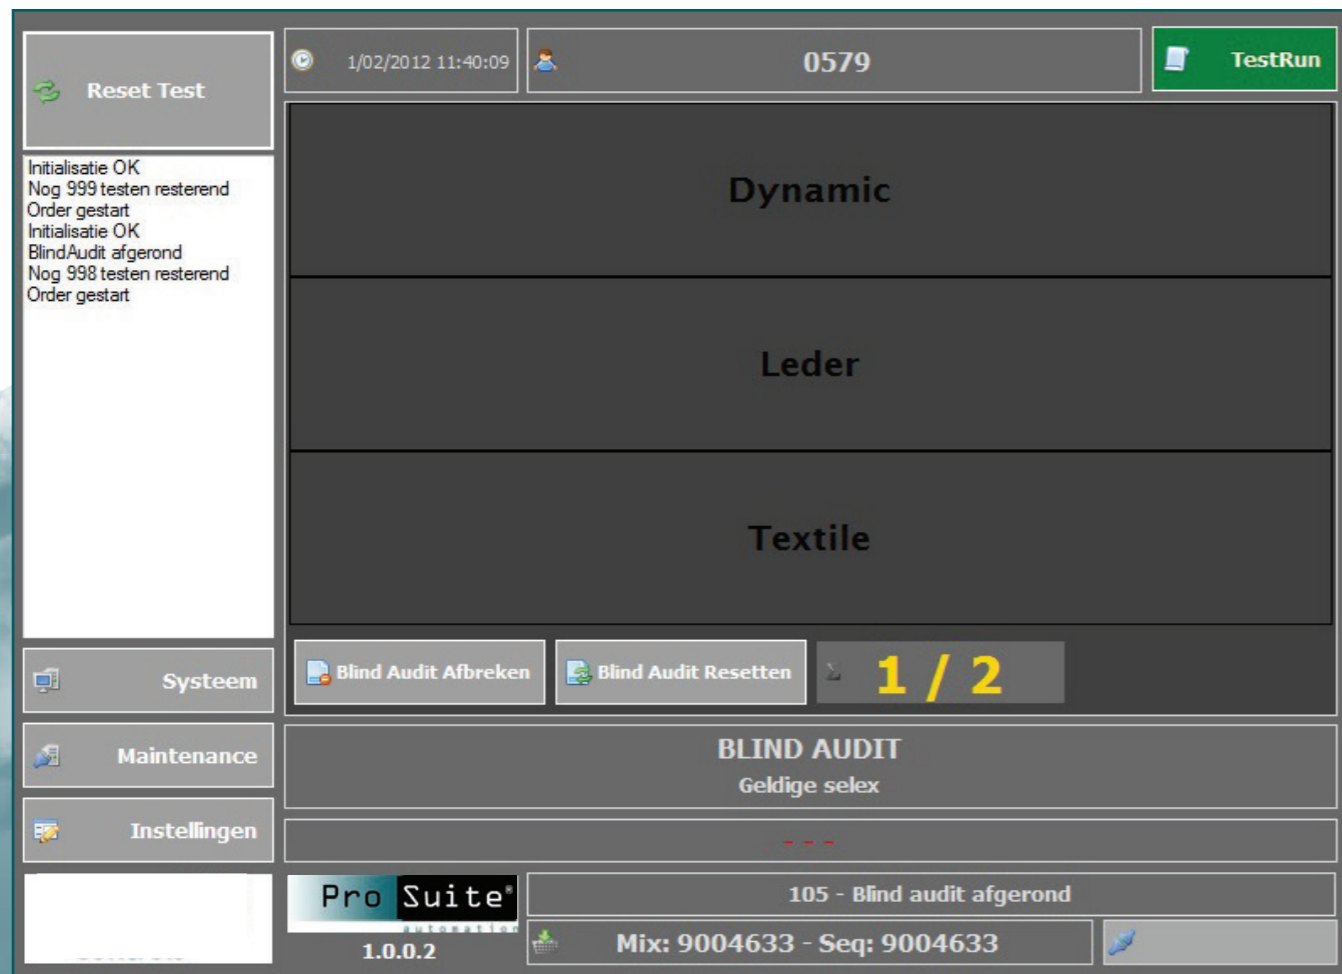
Reset Test

1/02/2012 11:40:09

0579

TestRun

Initialisatie OK
Nog 999 testen resterend
Order gestart
Initialisatie OK
BlindAudit afgerond
Nog 998 testen resterend
Order gestart

Dynamic

Leder

Textile

Systeem

Maintenance

Instellingen

Blind Audit Afbreken

Blind Audit Resetten

1 / 2

BLIND AUDIT
Geldige selex

- - -

Pro Suite®
automation

1.0.0.2

105 - Blind audit afgerond

Mix: 9004633 - Seq: 9004633